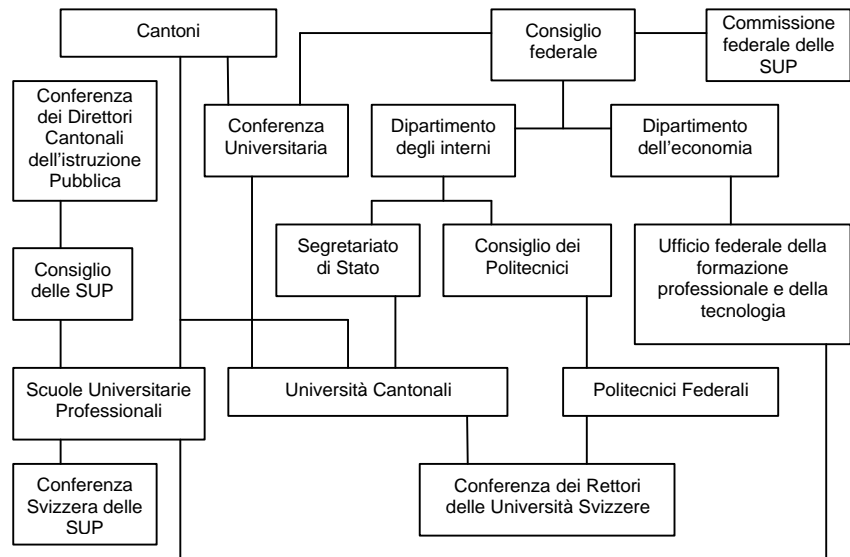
Cantoni

Consiglio federale

Commissione federale delle SUP

Conferenza dei Direttori Cantonali dell'istruzione Pubblica

Conferenza Universitaria

Dipartimento degli interni

Dipartimento dell'economia

Segretariato di Stato

Consiglio dei Politecnici

Ufficio federale della formazione professionale e della tecnologia

Consiglio delle SUP

Scuole Universitarie Professionali

Università Cantonali

Politecnici Federali

Conferenza Svizzera delle SUP

Conferenza dei Rettori delle Università Svizzere